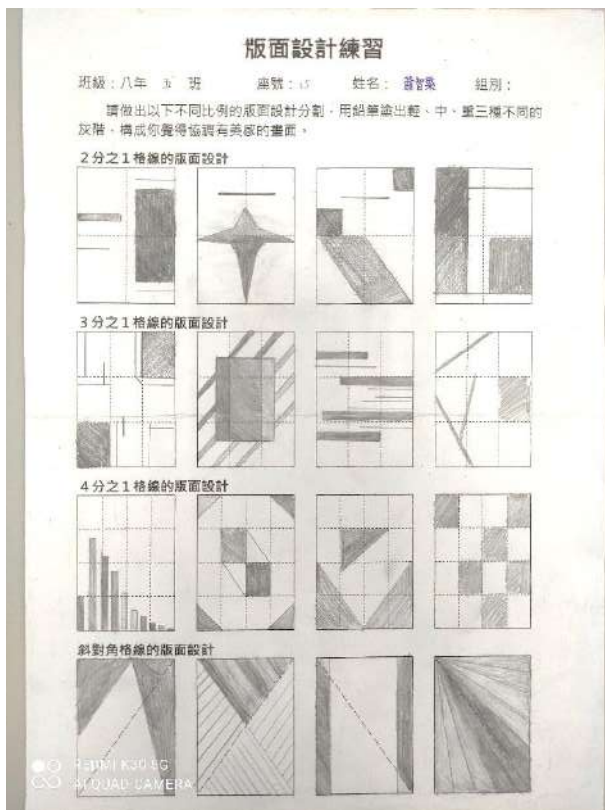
版面設計練習

班級：八年 5 班　　座號：15　　姓名：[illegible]　　組別：

請做出以下不同比例的版面設計分割，用鉛筆塗出輕、中、重三種不同的灰階，構成你覺得協調有美感的畫面。

2分之1格線的版面設計

3分之1格線的版面設計

4分之1格線的版面設計

斜對角格線的版面設計

REDMI K30 5G
AI QUAD CAMERA